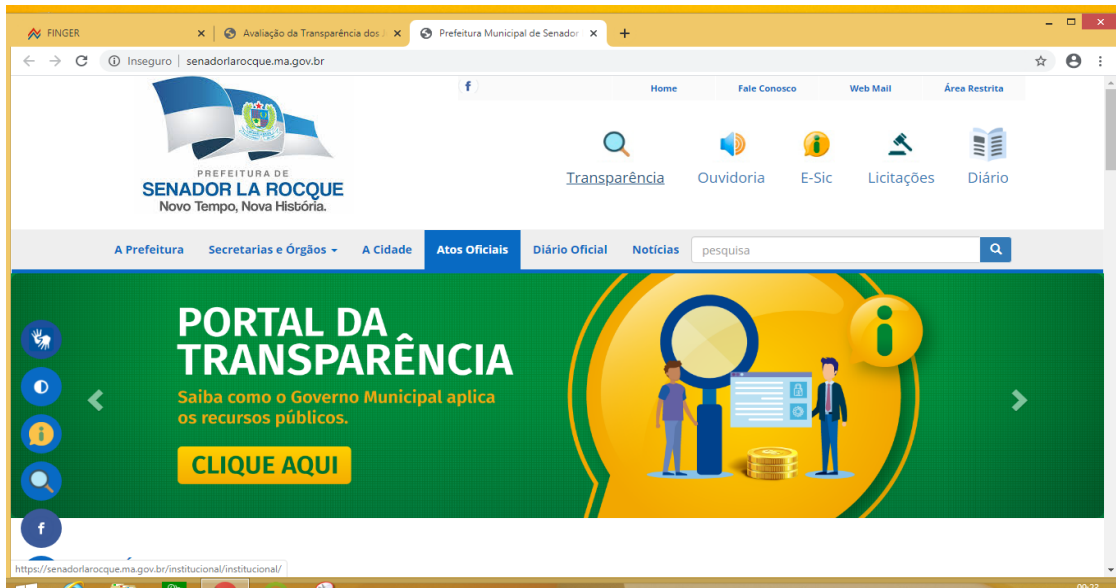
FINGER
Avaliação da Transparência dos
Prefeitura Municipal de Senador
Inseguro | senadorlarocque.ma.gov.br

f
Home
Fale Conosco
Web Mail
Área Restrita

PREFEITURA DE
SENADOR LA ROCQUE
Novo Tempo, Nova História.

Transparência
Ouvidoria
E-Sic
Licitações
Diário

A Prefeitura
Secretarias e Órgãos
A Cidade
Atos Oficiais
Diário Oficial
Notícias
pesquisa

PORTAL DA TRANSPARÊNCIA
Saiba como o Governo Municipal aplica os recursos públicos.
CLIQUE AQUI

https://senadorlarocque.ma.gov.br/institucional/institucional/